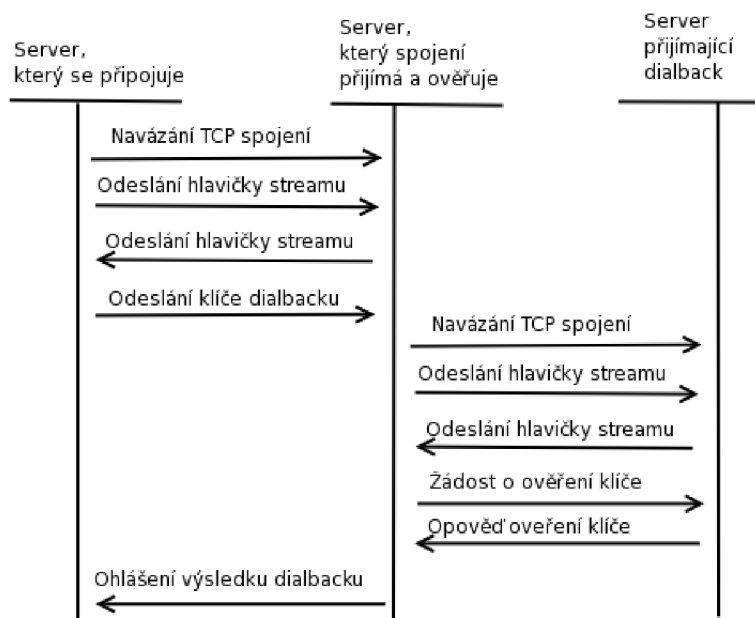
Server, který se připojuje

Server, který spojení přijímá a ověřuje

Server přijímající dialback

Navázání TCP spojení

Odeslání hlavičky streamu

Odeslání hlavičky streamu

Odeslání klíče dialbacku

Navázání TCP spojení

Odeslání hlavičky streamu

Odeslání hlavičky streamu

Žádost o ověření klíče

Opověď ověření klíče

Ohlášení výsledku dialbacku